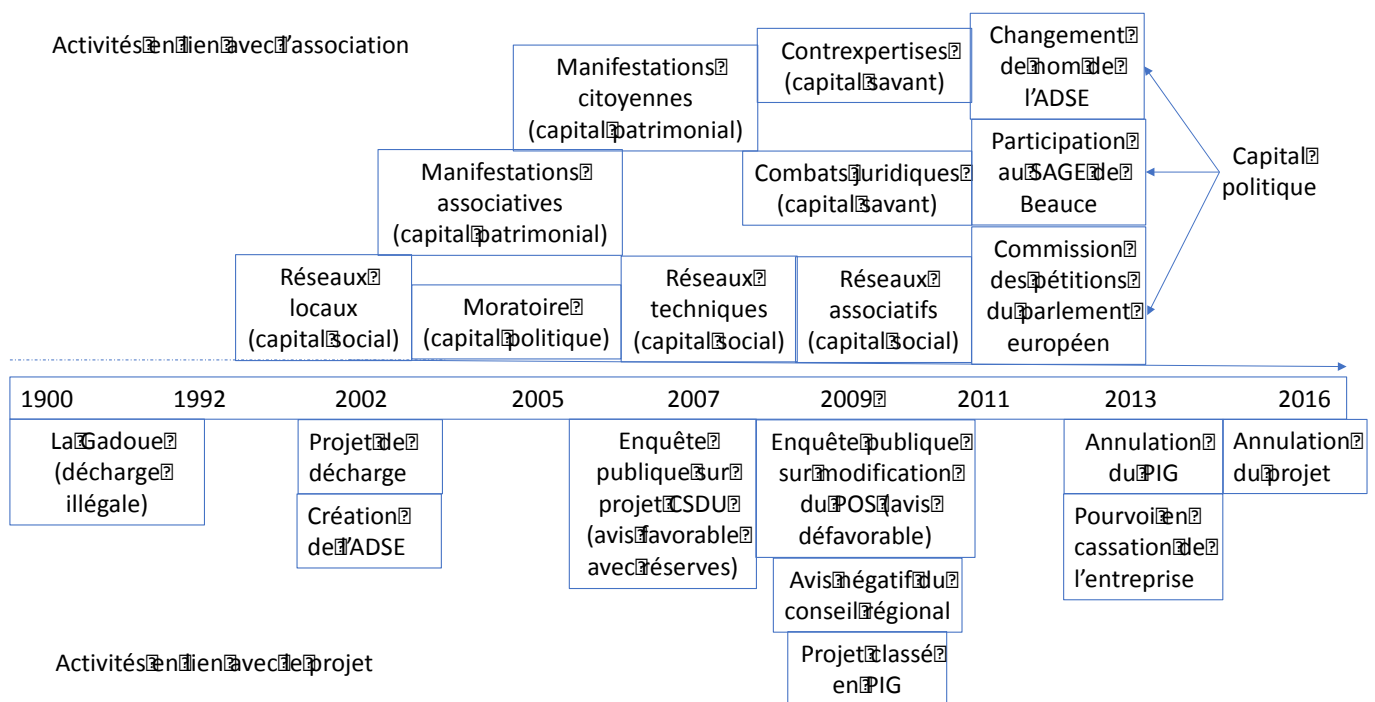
Activités en lien avec l'association

Manifestations citoyennes (capital patrimonial)

Contrexpertises (capital savant)

Changement de nom de l'ADSE

Participation au SAGE de Beauce

Capital politique

Manifestations associatives (capital patrimonial)

Combats juridiques (capital savant)

Commission des pétitions du parlement européen

Réseaux locaux (capital social)

Moratoire (capital politique)

Réseaux techniques (capital social)

Réseaux associatifs (capital social)

1900 1992 2002 2005 2007 2009 2011 2013 2016

La Gadoue (décharge illégale)

Projet de décharge

Création de l'ADSE

Enquête publique sur projet CSDU (avis favorable avec réserves)

Enquête publique sur modification du POS (avis défavorable)

Avis négatif du conseil régional

Projet classé en PIG

Annulation du PIG

Pourvoi en cassation de l'entreprise

Annulation du projet

Activités en lien avec le projet